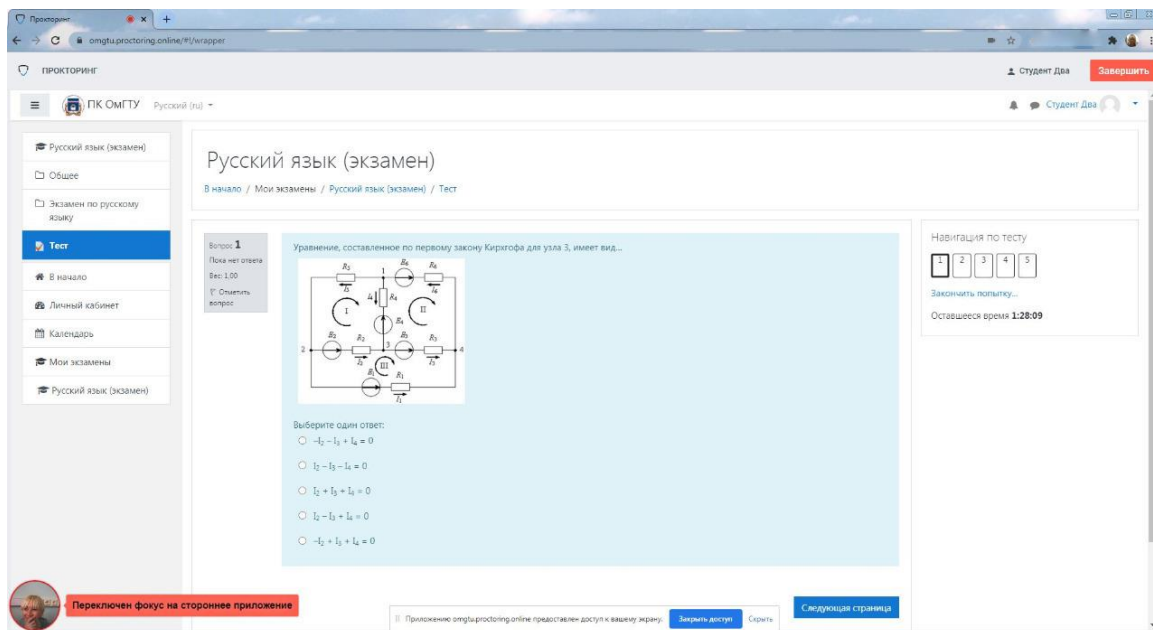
Прокторинг
omgtu.proctoring.online/#!/wrapper
ПРОКТОРИНГ
Студент Два
Завершить
ПК ОмГТУ Русский (ru)
Студент Два

Русский язык (экзамен)
Общее
Экзамен по русскому языку
Тест
В начало
Личный кабинет
Календарь
Мои экзамены
Русский язык (экзамен)

Русский язык (экзамен)
В начало / Мои экзамены / Русский язык (экзамен) / Тест

Вопрос 1
Пока нет ответа
Вес: 1,00
Отметить вопрос

Уравнение, составленное по первому закону Кирхгофа для узла 3, имеет вид...

$R_2$ 1 $E_6$ $R_6$ $I_2$ $I_6$ $I_4$ $R_4$ I II $E_4$ $E_2$ $R_2$ $R_5$ $R_3$ 2 3 $E_5$ 4 $I_2$ $I_5$ III $E_1$ $R_1$ $I_1$

Выберите один ответ:
$-I_2 - I_3 + I_4 = 0$
$I_2 - I_3 - I_4 = 0$
$I_2 + I_3 + I_4 = 0$
$I_2 - I_3 + I_4 = 0$
$-I_2 + I_3 + I_4 = 0$

Навигация по тесту
1 2 3 4 5
Закончить попытку...
Оставшееся время 1:28:09

Переключен фокус на стороннее приложение
Приложению omgtu.proctoring.online предоставлен доступ к вашему экрану.
Закрыть доступ
Скрыть
Следующая страница